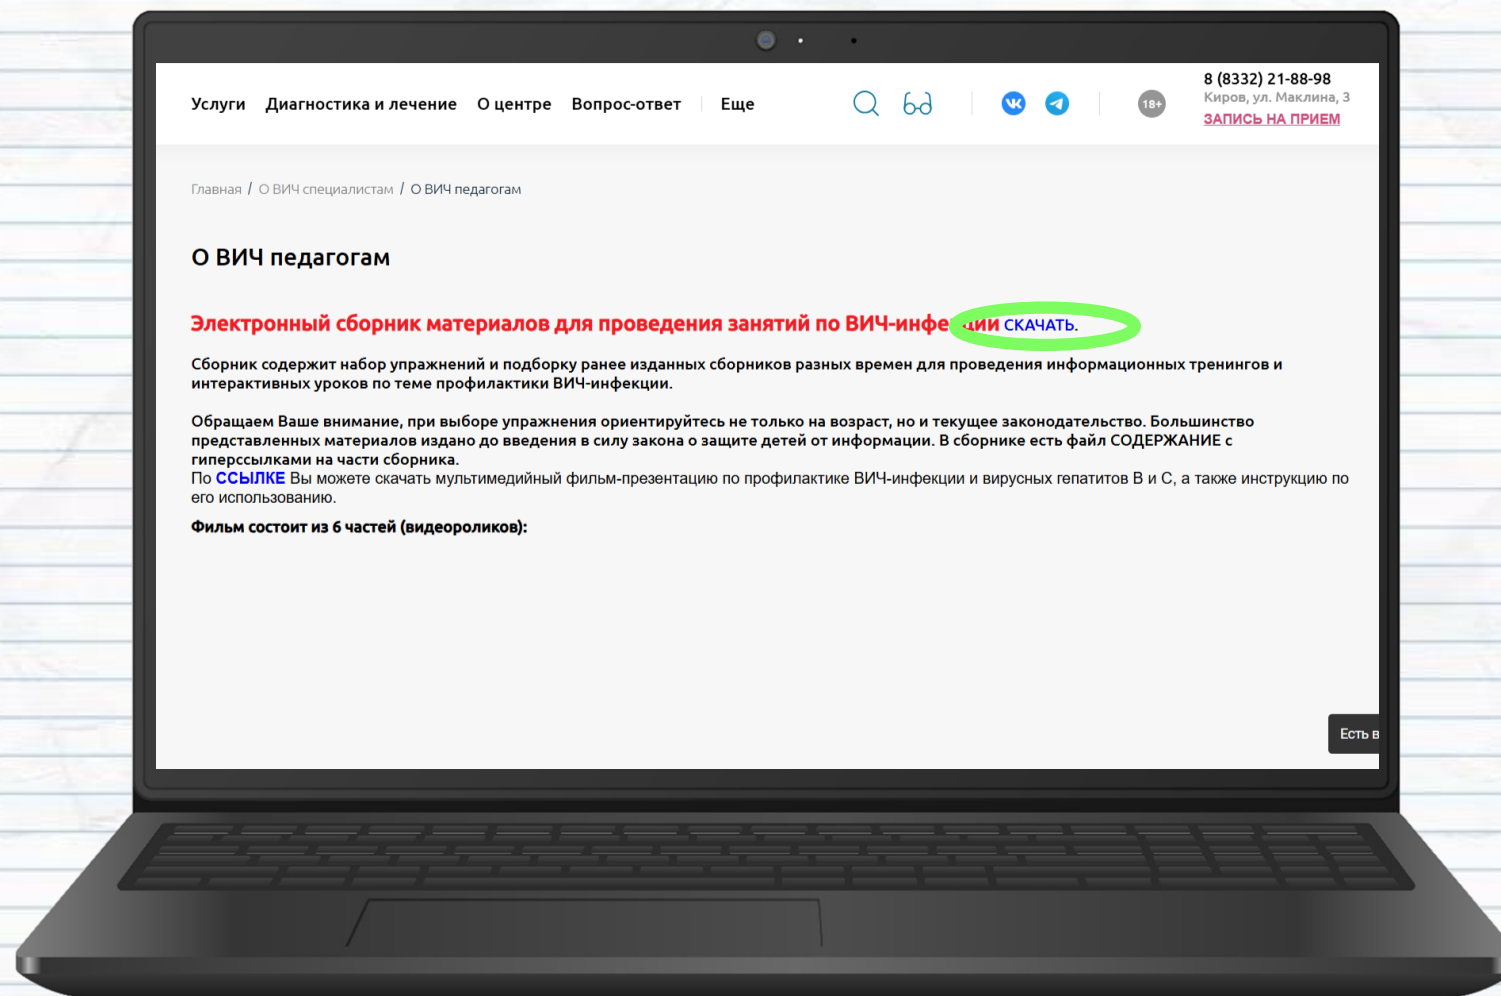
Услуги Диагностика и лечение О центре Вопрос-ответ Еще

18+

8 (8332) 21-88-98
Киров, ул. Маклина, 3
ЗАПИСЬ НА ПРИЕМ

Главная / О ВИЧ специалистам / О ВИЧ педагогам

О ВИЧ педагогам

Электронный сборник материалов для проведения занятий по ВИЧ-инфе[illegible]ции СКАЧАТЬ.

Сборник содержит набор упражнений и подборку ранее изданных сборников разных времен для проведения информационных тренингов и интерактивных уроков по теме профилактики ВИЧ-инфекции.

Обращаем Ваше внимание, при выборе упражнения ориентируйтесь не только на возраст, но и текущее законодательство. Большинство представленных материалов издано до введения в силу закона о защите детей от информации. В сборнике есть файл СОДЕРЖАНИЕ с гиперссылками на части сборника.
По ССЫЛКЕ Вы можете скачать мультимедийный фильм-презентацию по профилактике ВИЧ-инфекции и вирусных гепатитов В и С, а также инструкцию по его использованию.

Фильм состоит из 6 частей (видеороликов):

Есть в